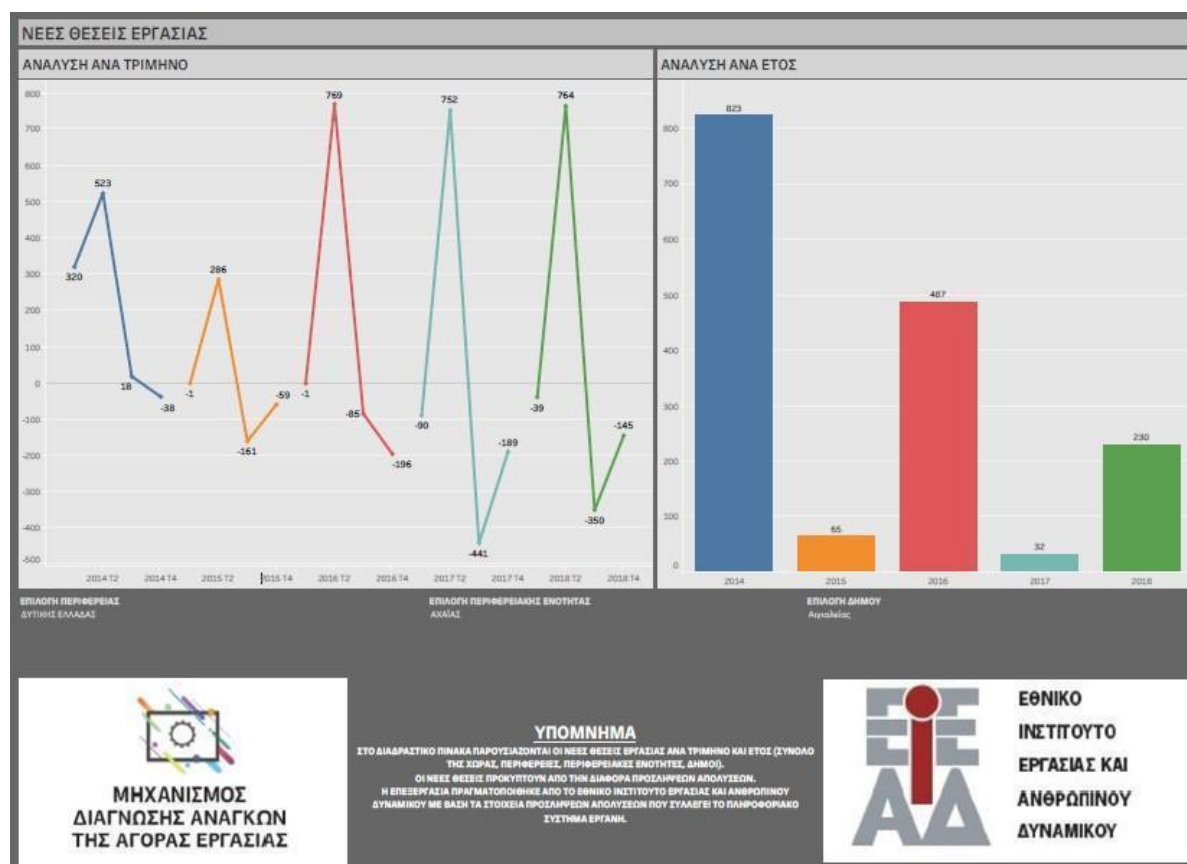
ΝΕΕΣ ΘΕΣΕΙΣ ΕΡΓΑΣΙΑΣ

ΑΝΑΛΥΣΗ ΑΝΑ ΤΡΙΜΗΝΟ

800
700
600
500
400
300
200
100
0
-100
-200
-300
-400
-500

320
523
18
-38
-1
286
-161
-59
-1
769
-85
-196
-90
752
-441
-189
-39
764
-350
-145

2014 T2
2014 T4
2015 T2
2015 T4
2016 T2
2016 T4
2017 T2
2017 T4
2018 T2
2018 T4

ΑΝΑΛΥΣΗ ΑΝΑ ΕΤΟΣ

800
700
600
500
400
300
200
100
0

823
65
487
32
230

2014
2015
2016
2017
2018

ΕΠΙΛΟΓΗ ΠΕΡΙΦΕΡΕΙΑΣ
ΔΥΤΙΚΗΣ ΕΛΛΑΔΑΣ

ΕΠΙΛΟΓΗ ΠΕΡΙΦΕΡΕΙΑΚΗΣ ΕΝΟΤΗΤΑΣ
ΑΧΑΪΑΣ

ΕΠΙΛΟΓΗ ΔΗΜΟΥ
Αιγιαλείας

ΜΗΧΑΝΙΣΜΟΣ
ΔΙΑΓΝΩΣΗΣ ΑΝΑΓΚΩΝ
ΤΗΣ ΑΓΟΡΑΣ ΕΡΓΑΣΙΑΣ

ΥΠΟΜΝΗΜΑ
ΣΤΟ ΔΙΑΔΡΑΣΤΙΚΟ ΠΙΝΑΚΑ ΠΑΡΟΥΣΙΑΖΟΝΤΑΙ ΟΙ ΝΕΕΣ ΘΕΣΕΙΣ ΕΡΓΑΣΙΑΣ ΑΝΑ ΤΡΙΜΗΝΟ ΚΑΙ ΕΤΟΣ (ΣΥΝΟΛΟ ΤΗΣ ΧΩΡΑΣ, ΠΕΡΙΦΕΡΕΙΕΣ, ΠΕΡΙΦΕΡΕΙΑΚΕΣ ΕΝΟΤΗΤΕΣ, ΔΗΜΟΙ).
ΟΙ ΝΕΕΣ ΘΕΣΕΙΣ ΠΡΟΚΥΠΤΟΥΝ ΑΠΟ ΤΗΝ ΔΙΑΦΟΡΑ ΠΡΟΣΛΗΨΕΩΝ ΑΠΟΛΥΣΕΩΝ.
Η ΕΠΕΞΕΡΓΑΣΙΑ ΠΡΑΓΜΑΤΟΠΟΙΗΘΗΚΕ ΑΠΟ ΤΟ ΕΘΝΙΚΟ ΙΝΣΤΙΤΟΥΤΟ ΕΡΓΑΣΙΑΣ ΚΑΙ ΑΝΘΡΩΠΙΝΟΥ ΔΥΝΑΜΙΚΟΥ ΜΕ ΒΑΣΗ ΤΑ ΣΤΟΙΧΕΙΑ ΠΡΟΣΛΗΨΕΩΝ ΑΠΟΛΥΣΕΩΝ ΠΟΥ ΣΥΛΛΕΓΕΙ ΤΟ ΠΛΗΡΟΦΟΡΙΑΚΟ ΣΥΣΤΗΜΑ ΕΡΓΑΝΗ.

ΕΙ ΑΔ

ΕΘΝΙΚΟ
ΙΝΣΤΙΤΟΥΤΟ
ΕΡΓΑΣΙΑΣ ΚΑΙ
ΑΝΘΡΩΠΙΝΟΥ
ΔΥΝΑΜΙΚΟΥ